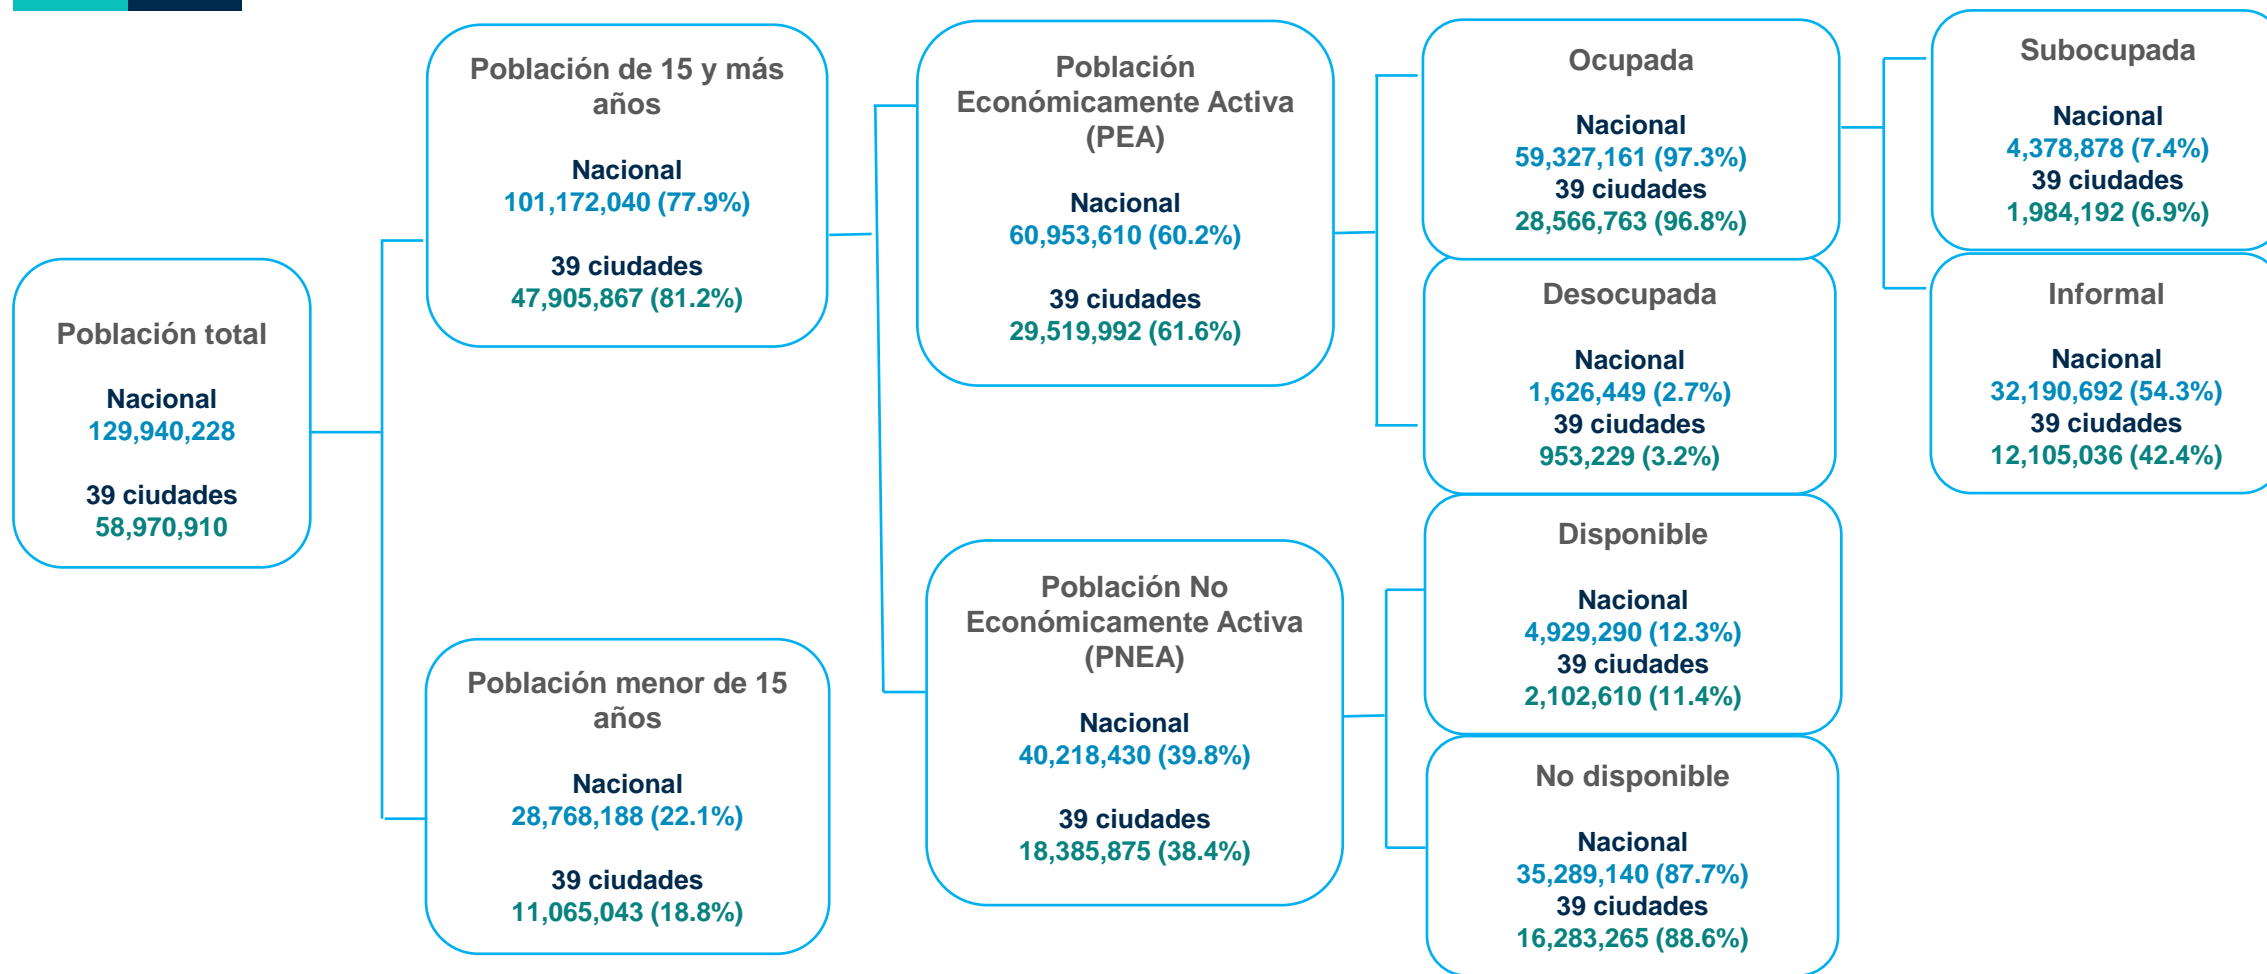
Población total

Nacional
129,940,228

39 ciudades
58,970,910

Población de 15 y más años

Nacional
101,172,040 (77.9%)

39 ciudades
47,905,867 (81.2%)

Población menor de 15 años

Nacional
28,768,188 (22.1%)

39 ciudades
11,065,043 (18.8%)

Población Económicamente Activa (PEA)

Nacional
60,953,610 (60.2%)

39 ciudades
29,519,992 (61.6%)

Población No Económicamente Activa (PNEA)

Nacional
40,218,430 (39.8%)

39 ciudades
18,385,875 (38.4%)

Ocupada

Nacional
59,327,161 (97.3%)
39 ciudades
28,566,763 (96.8%)

Desocupada

Nacional
1,626,449 (2.7%)
39 ciudades
953,229 (3.2%)

Disponible

Nacional
4,929,290 (12.3%)
39 ciudades
2,102,610 (11.4%)

No disponible

Nacional
35,289,140 (87.7%)
39 ciudades
16,283,265 (88.6%)

Subocupada

Nacional
4,378,878 (7.4%)
39 ciudades
1,984,192 (6.9%)

Informal

Nacional
32,190,692 (54.3%)
39 ciudades
12,105,036 (42.4%)